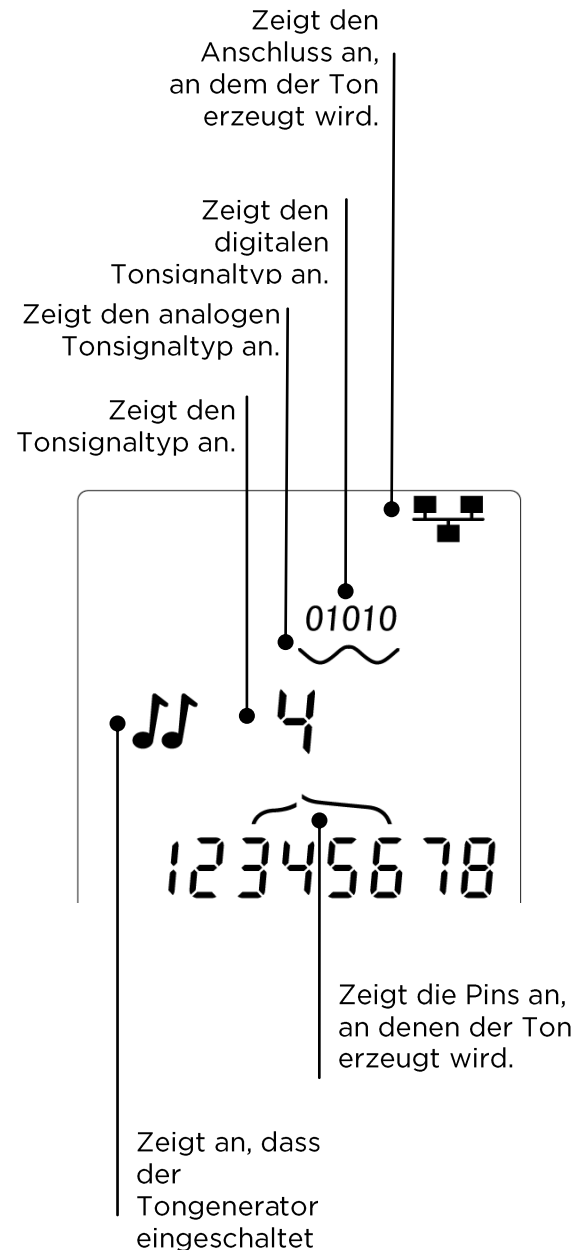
Zeigt den Anschluss an, an dem der Ton erzeugt wird.

Zeigt den digitalen Tonsignaltyp an.

Zeigt den analogen Tonsignaltyp an.

Zeigt den Tonsignaltyp an.

01010

4

12345678

Zeigt die Pins an, an denen der Ton erzeugt wird.

Zeigt an, dass der Tongenerator eingeschaltet